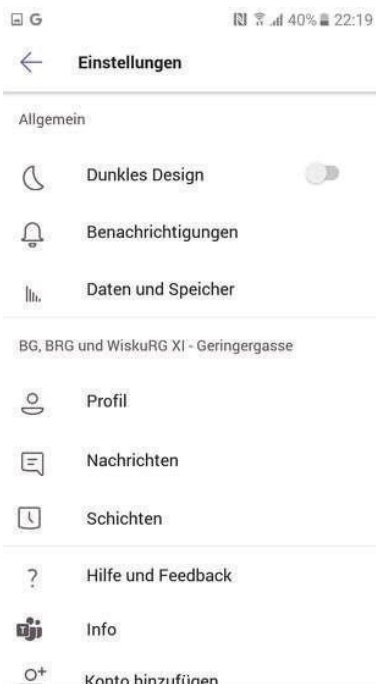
G

40% 22:19

Einstellungen

Allgemein

Dunkles Design

Benachrichtigungen

Daten und Speicher

BG, BRG und WiskuRG XI - Geringergasse

Profil

Nachrichten

Schichten

?

Hilfe und Feedback

Info

Konto hinzufügen